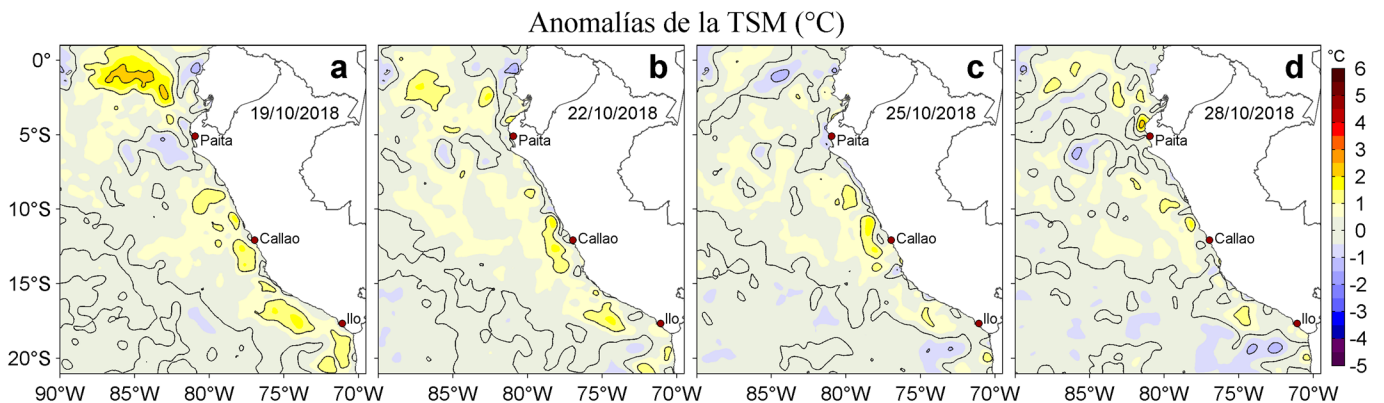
Anomalías de la TSM (°C)

0°
5°S
10°S
15°S
20°S

a
19/10/2018
Paita
Callao
Ilo

b
22/10/2018
Paita
Callao
Ilo

c
25/10/2018
Paita
Callao
Ilo

d
28/10/2018
Paita
Callao
Ilo

90°W 85°W 80°W 75°W 70°W 85°W 80°W 75°W 70°W 85°W 80°W 75°W 70°W 85°W 80°W 75°W 70°W

°C
6
5
4
3
2
1
0
-1
-2
-3
-4
-5